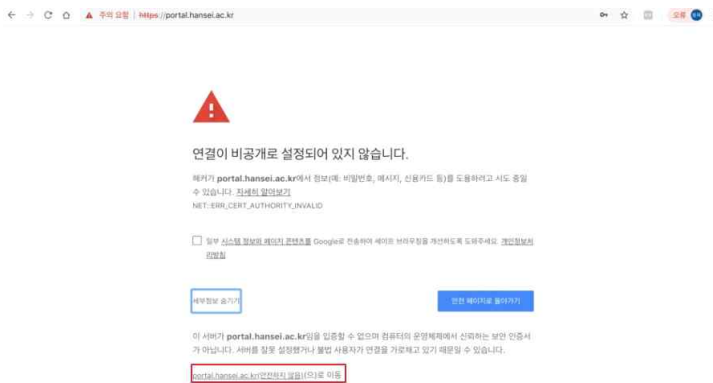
주의 요함 | https://portal.hansei.ac.kr

오류

연결이 비공개로 설정되어 있지 않습니다.

해커가 portal.hansei.ac.kr에서 정보(예: 비밀번호, 메시지, 신용카드 등)를 도용하려고 시도 중일 수 있습니다. 자세히 알아보기

NET::ERR_CERT_AUTHORITY_INVALID

일부 시스템 정보와 페이지 콘텐츠를 Google로 전송하여 세이프 브라우징을 개선하도록 도와주세요. 개인정보처리방침

세부정보 숨기기

안전 페이지로 돌아가기

이 서버가 portal.hansei.ac.kr임을 입증할 수 없으며 컴퓨터의 운영체제에서 신뢰하는 보안 인증서가 아닙니다. 서버를 잘못 설정했거나 불법 사용자가 연결을 가로채고 있기 때문일 수 있습니다.

portal.hansei.ac.kr(안전하지 않음)(으)로 이동